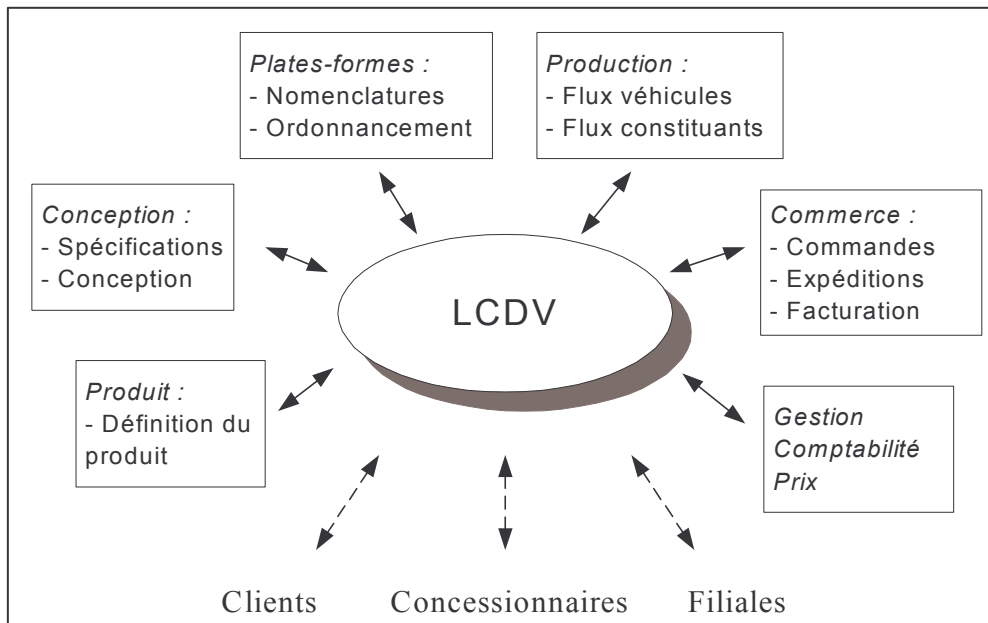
Plates-formes :
- Nomenclatures
- Ordonnancement

Production :
- Flux véhicules
- Flux constituants

Conception :
- Spécifications
- Conception

Commerce :
- Commandes
- Expéditions
- Facturation

LCDV

Produit :
- Définition du produit

Gestion
Comptabilité
Prix

Clients Concessionnaires Filiales